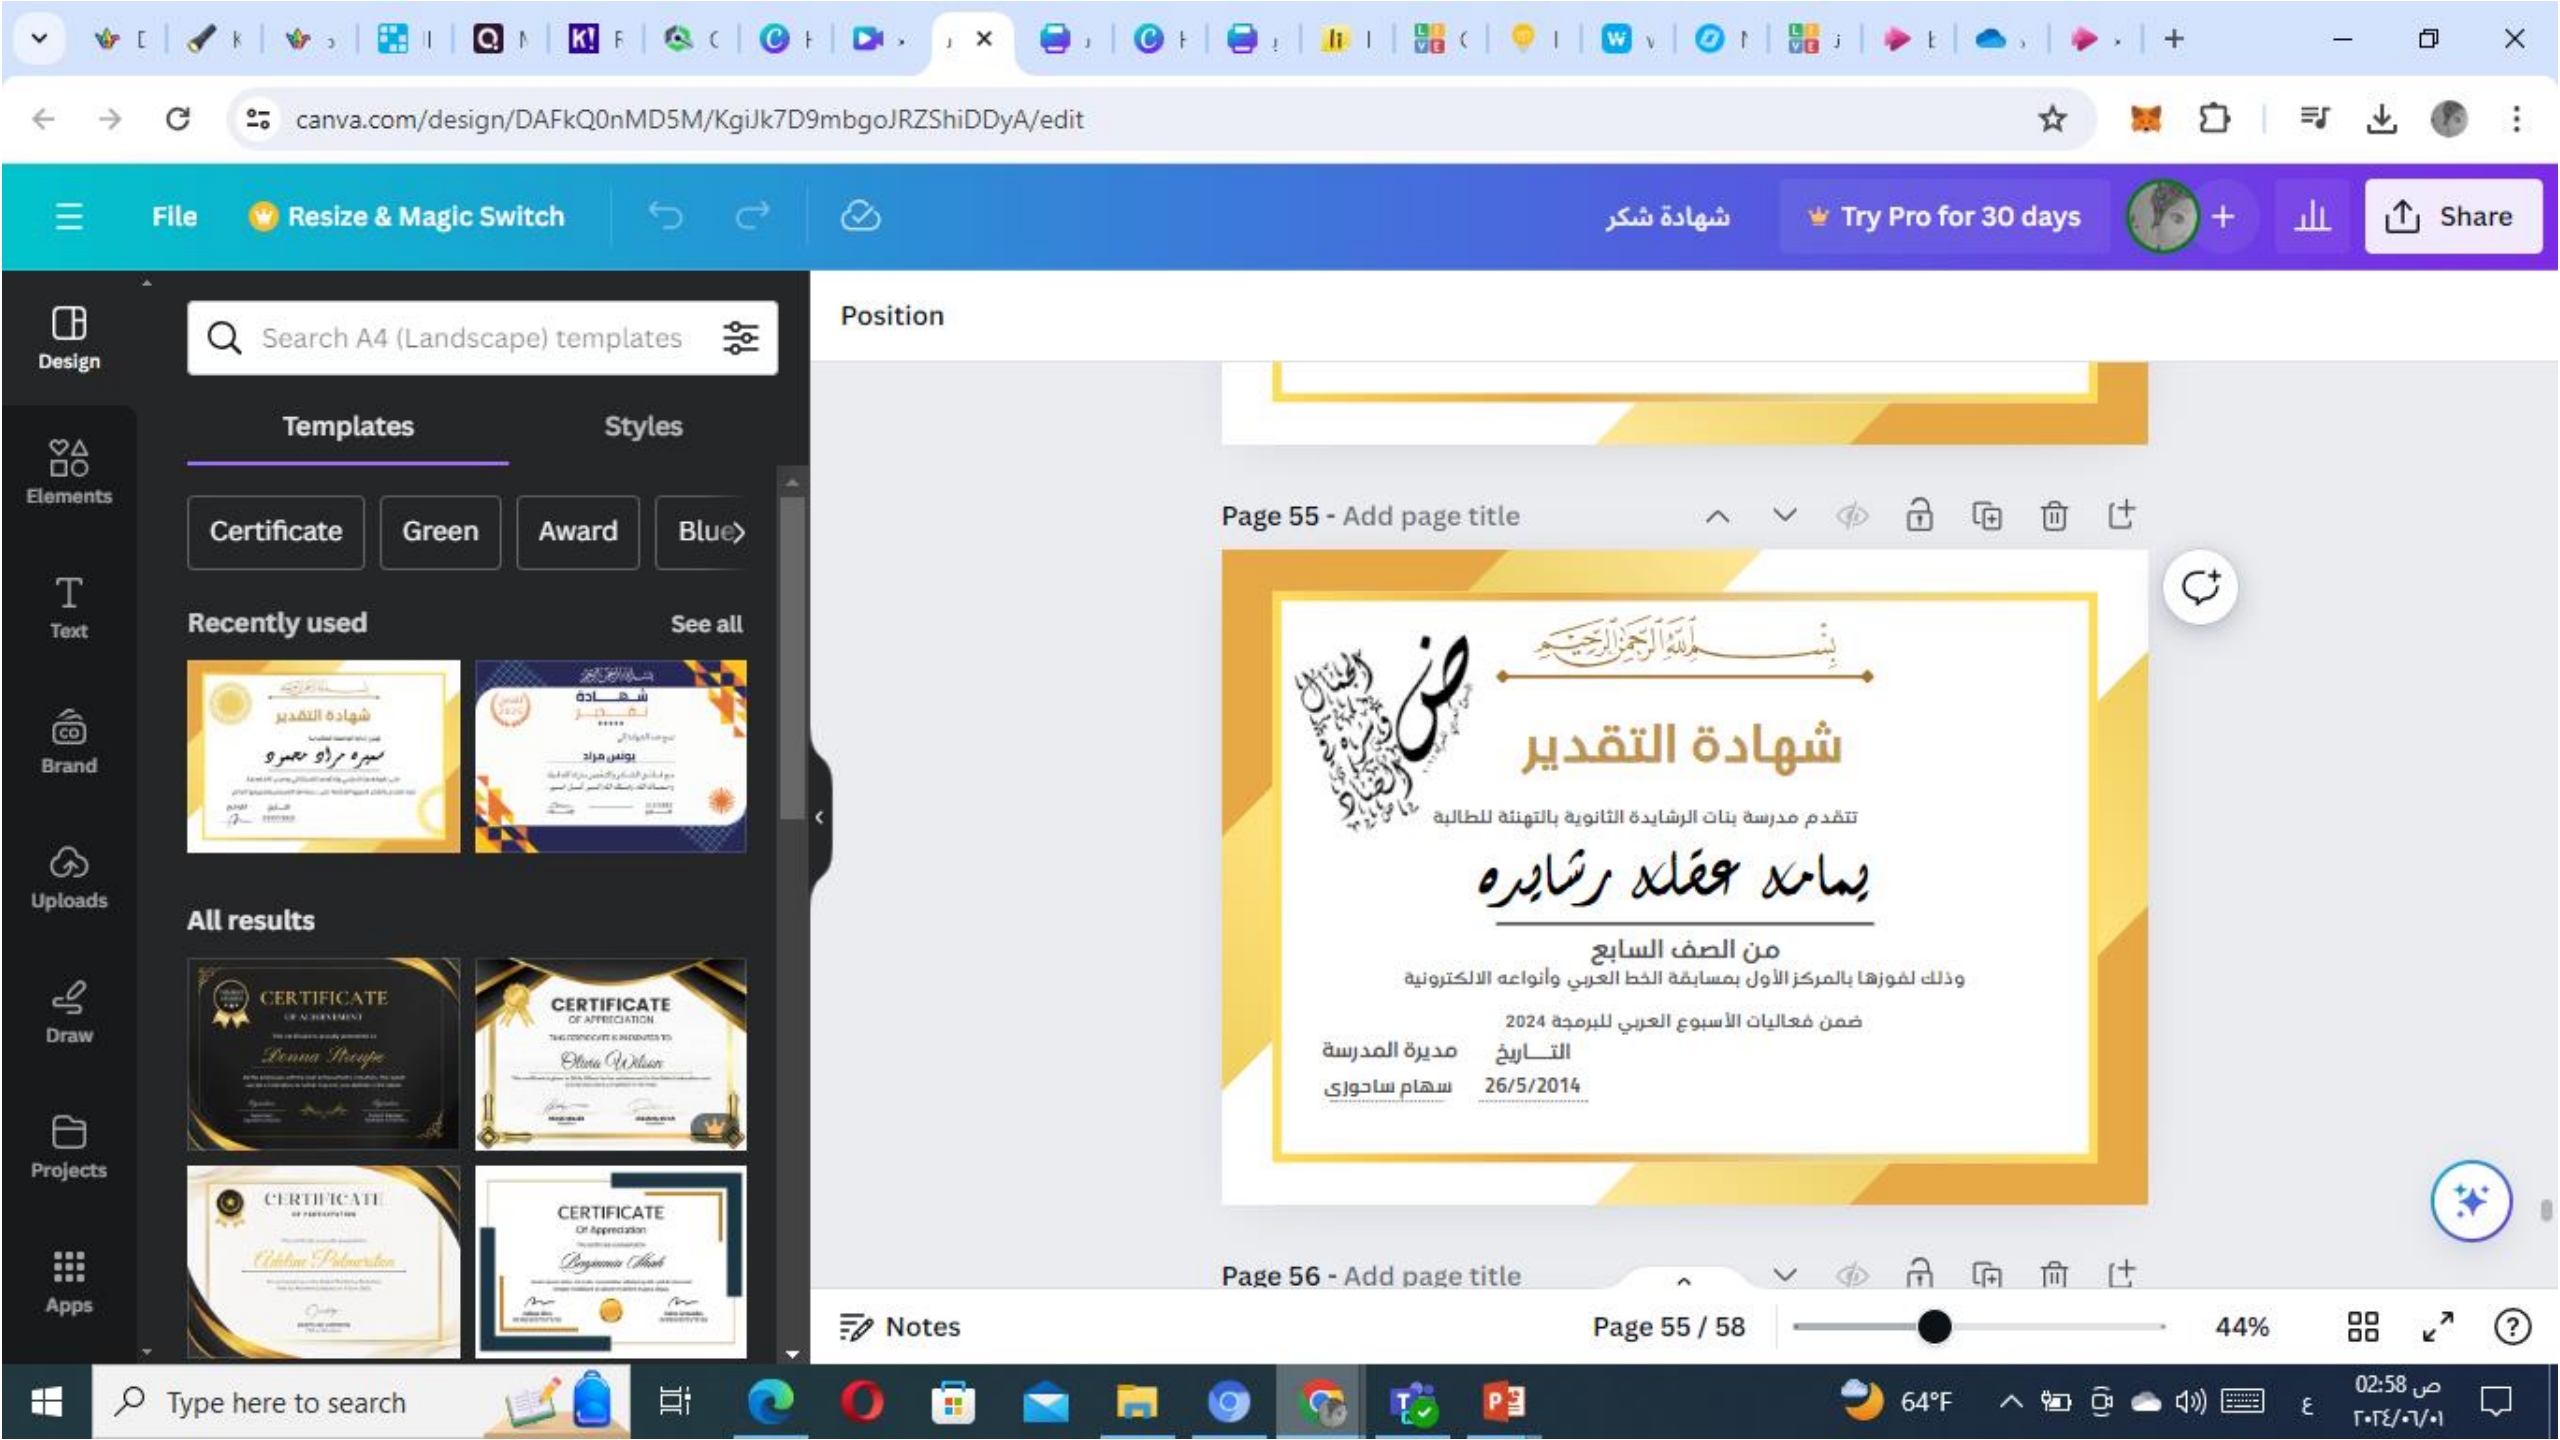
canva.com/design/DAFkQ0nMD5M/KgiJk7D9mbgoJRZShiDDyA/edit

File
Resize & Magic Switch
شهادة شكر
Try Pro for 30 days
Share

Design
Elements
Text
Brand
Uploads
Draw
Projects
Apps

Search A4 (Landscape) templates
Templates
Styles
Certificate
Green
Award
Blue
Recently used
See all
شهادة التقدير
شهادة تقدير
All results
CERTIFICATE
CERTIFICATE OF APPRECIATION
CERTIFICATE
CERTIFICATE Of Appreciation

Position
Page 55 - Add page title

بسم الله الرحمن الرحيم
شهادة التقدير
تتقدم مدرسة بنات الرشايدة الثانوية بالتهنئة للطالبة
يمامه عقله رشايده
من الصف السابع
وذلك لفوزها بالمركز الأول بمسابقة الخط العربي وأنواعه الالكترونية
ضمن فعاليات الأسبوع العربي للبرمجة 2024
مديرة المدرسة
سهام ساحوري
التـــاريخ
26/5/2014

Page 56 - Add page title
Notes
Page 55 / 58
44%

Type here to search
64°F
02:58 ص
٢٠٢٤/٠٦/٠١